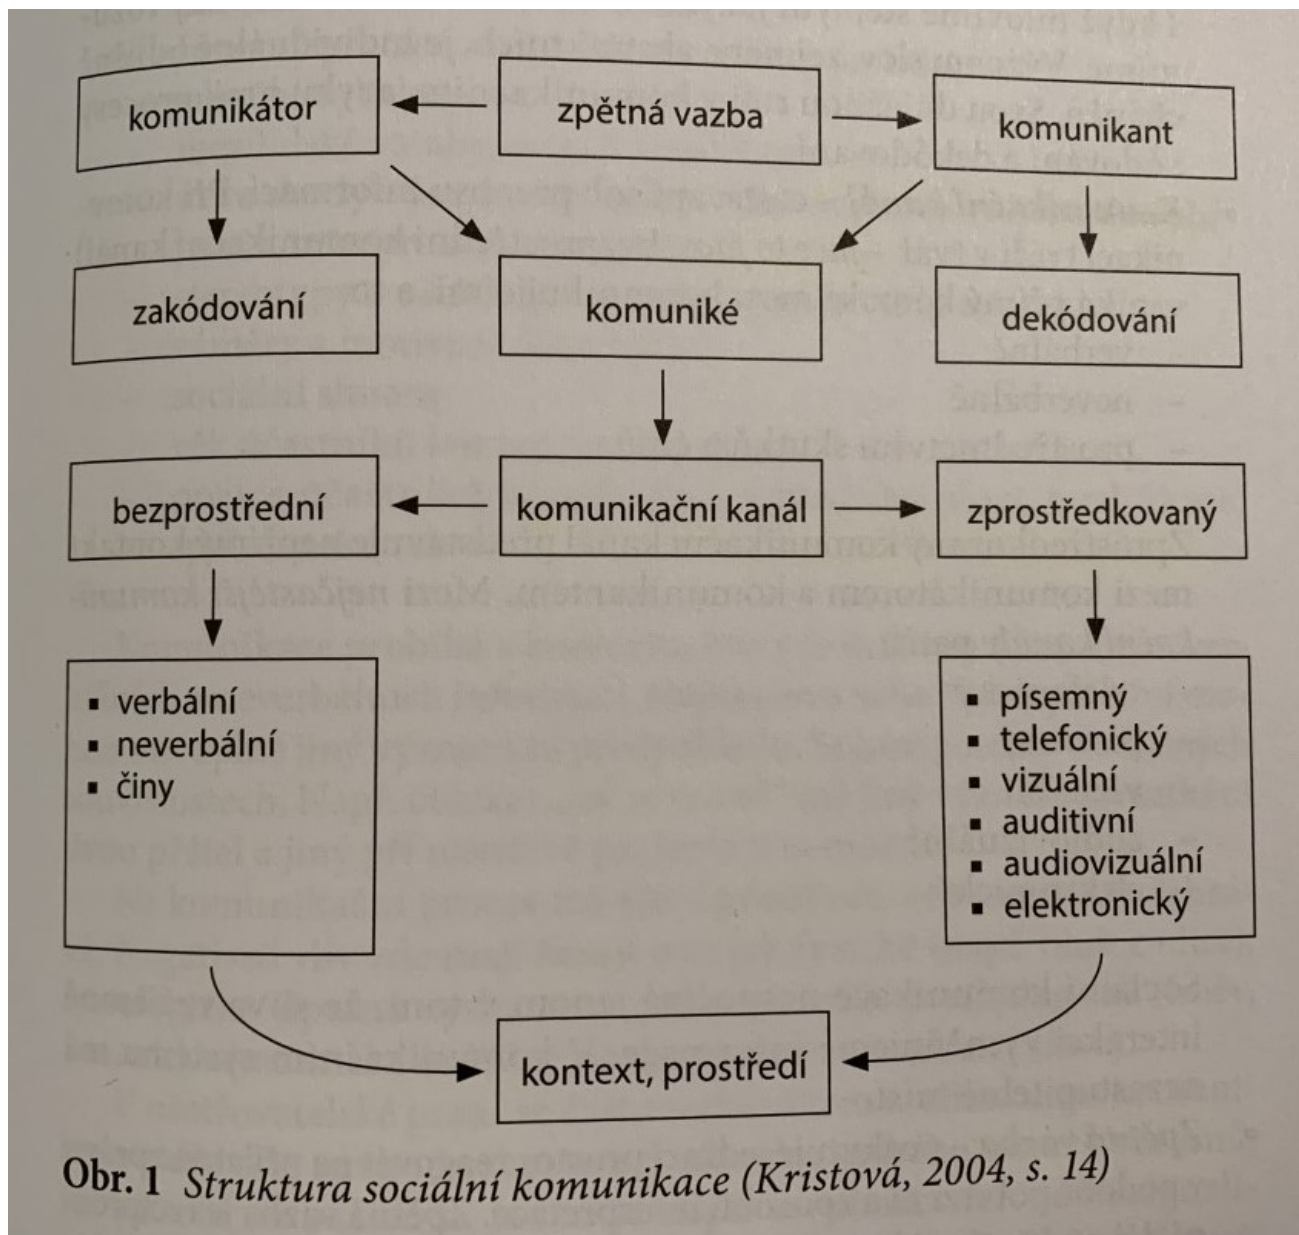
komunikátor

zpětná vazba

komunikant

zakódování

komuniké

dekódování

bezprostřední

komunikační kanál

zprostředkovaný

- verbální
- neverbální
- činy

- písemný
- telefonický
- vizuální
- auditivní
- audiovizuální
- elektronický

kontext, prostředí

**Obr. 1** *Struktura sociální komunikace (Kristová, 2004, s. 14)*